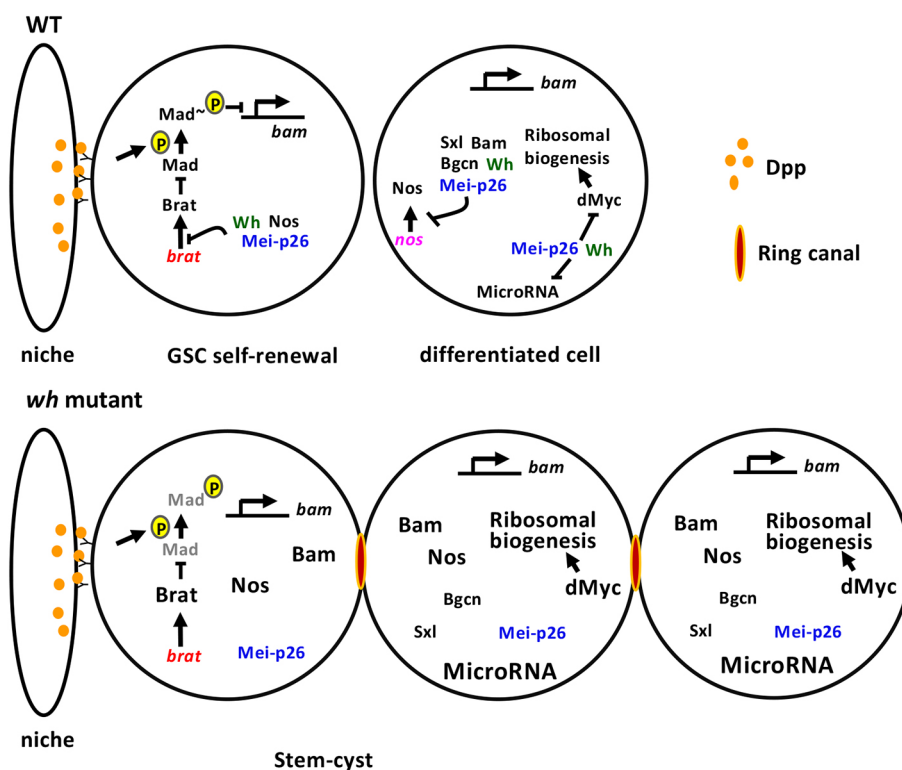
WT

Mad~ P
bam
P
Mad
Brat
Wh Nos
Mei-p26
brat

bam
Sxl Bam
Bgcn Wh
Mei-p26
Nos
nos
Ribosomal biogenesis
dMyc
Mei-p26 Wh
MicroRNA

Dpp
Ring canal

niche
GSC self-renewal
differentiated cell

wh mutant

Mad P
P
Mad
Brat
brat
bam
Bam
Nos
Mei-p26

bam
Bam
Nos
Ribosomal biogenesis
dMyc
Bgcn
Sxl
Mei-p26
MicroRNA

bam
Bam
Nos
Ribosomal biogenesis
dMyc
Bgcn
Sxl
Mei-p26
MicroRNA

niche
Stem-cyst